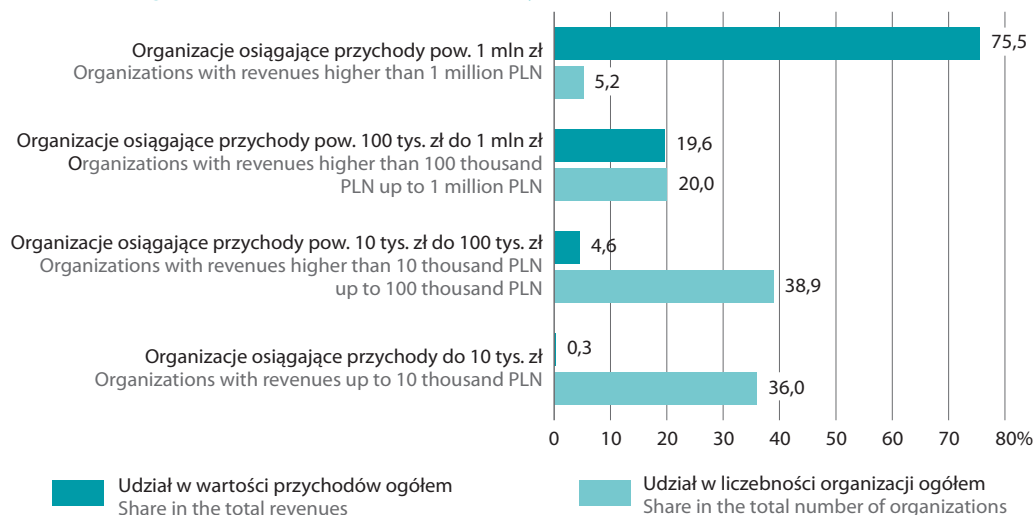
Organizacje osiągające przychody pow. 1 mln zł
Organizations with revenues higher than 1 million PLN

75,5

5,2

Organizacje osiągające przychody pow. 100 tys. zł do 1 mln zł
Organizations with revenues higher than 100 thousand PLN up to 1 million PLN

19,6

20,0

Organizacje osiągające przychody pow. 10 tys. zł do 100 tys. zł
Organizations with revenues higher than 10 thousand PLN up to 100 thousand PLN

4,6

38,9

Organizacje osiągające przychody do 10 tys. zł
Organizations with revenues up to 10 thousand PLN

0,3

36,0

0 10 20 30 40 50 60 70 80%

Udział w wartości przychodów ogółem
Share in the total revenues

Udział w liczebności organizacji ogółem
Share in the total number of organizations